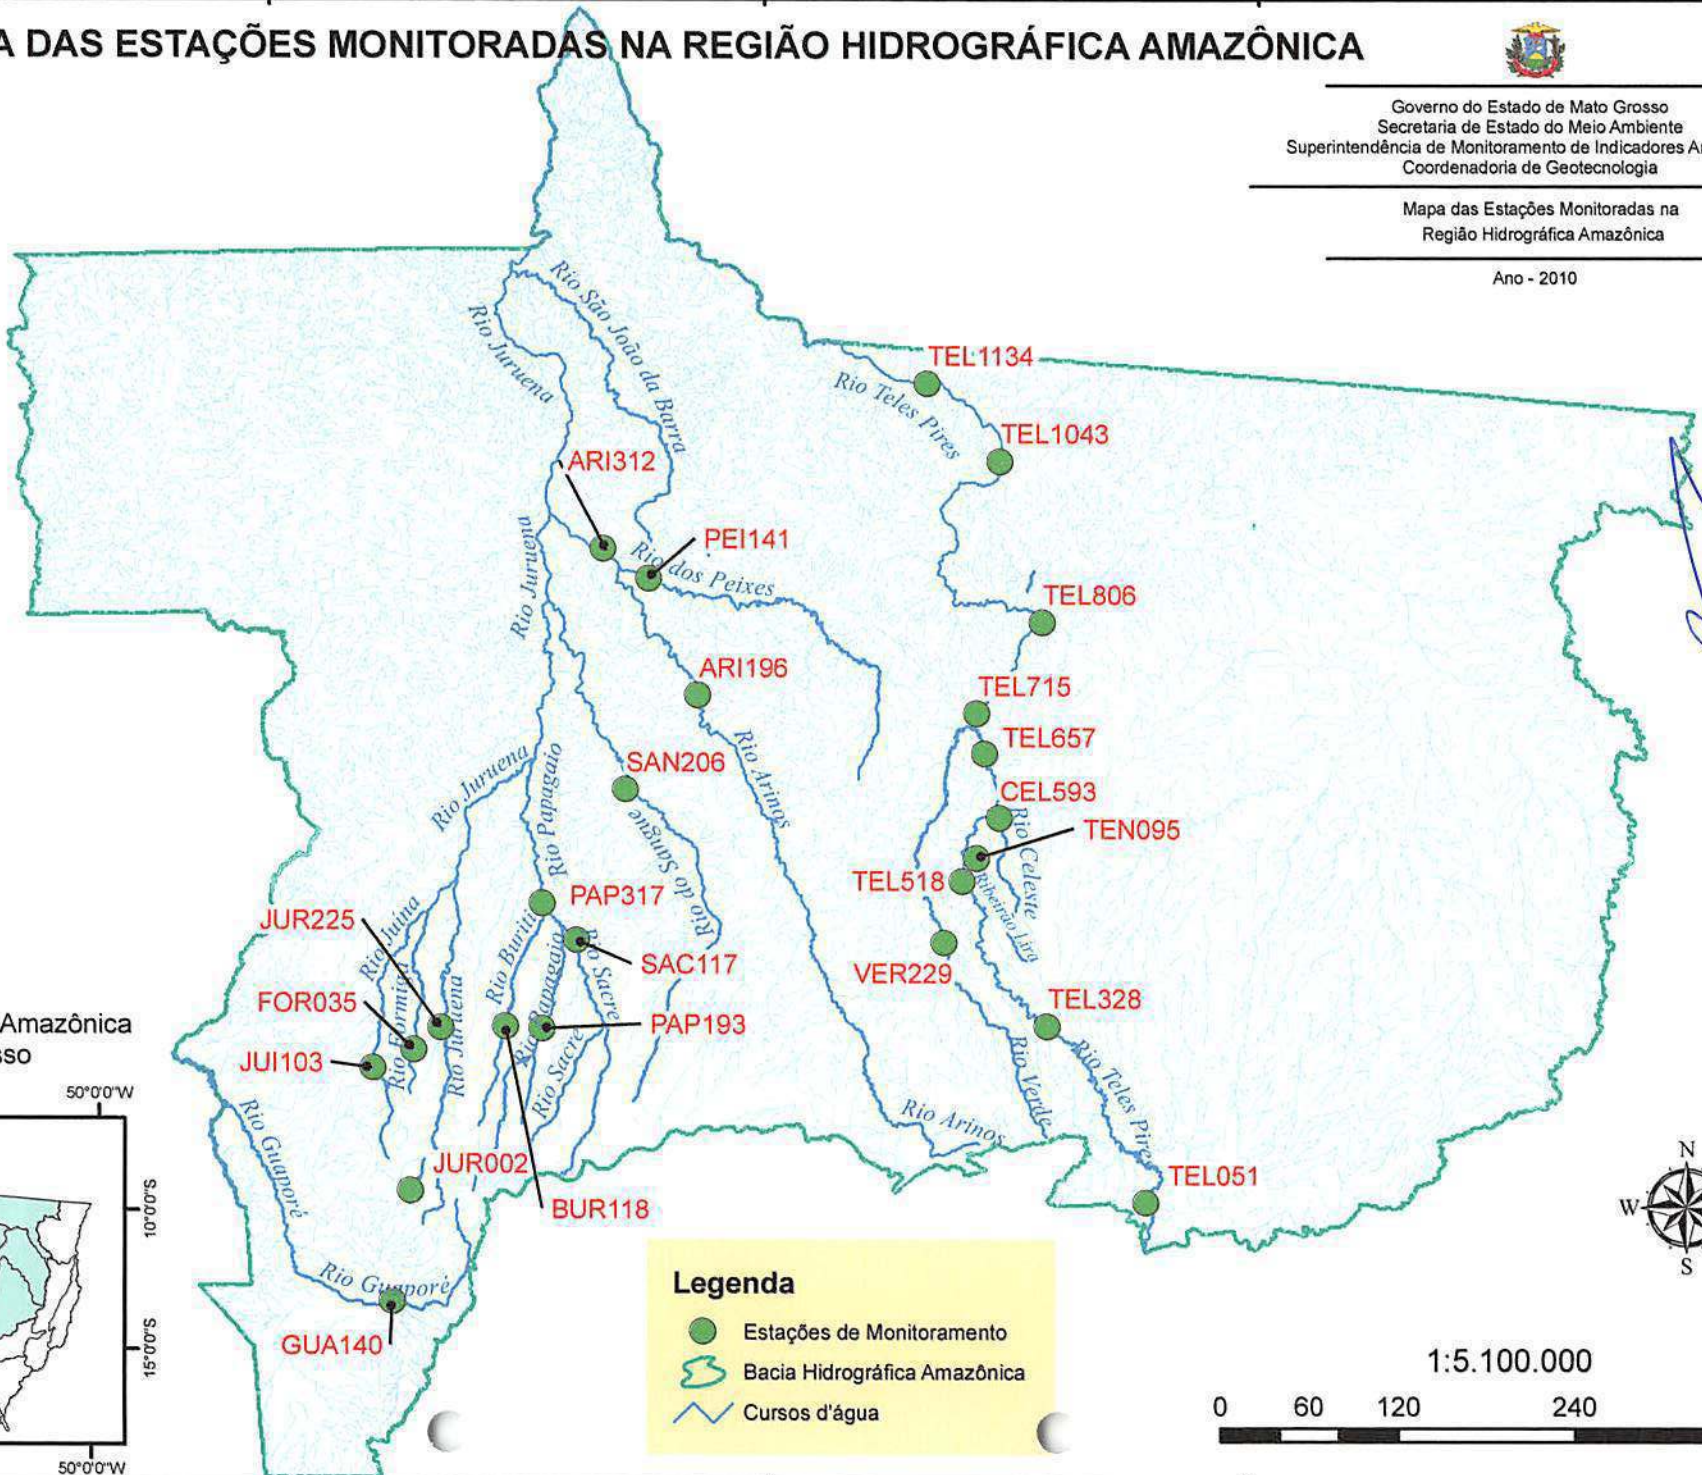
A DAS ESTAÇÕES MONITORADAS NA REGIÃO HIDROGRÁFICA AMAZÔNICA

Governo do Estado de Mato Grosso
Secretaria de Estado do Meio Ambiente
Superintendência de Monitoramento de Indicadores A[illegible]
Coordenadoria de Geotecnologia

Mapa das Estações Monitoradas na Região Hidrográfica Amazônica

Ano - 2010

Rio São João da Barra
Rio Juruena
Rio Teles Pires
TEL1134
TEL1043
ARI312
PEI141
Rio dos Peixes
Rio Juruena
TEL806
ARI196
TEL715
TEL657
Rio Arinos
SAN206
Rio Juruena
Rio Papagaio
Rio do Sangue
CEL593
TEN095
Rio Celeste
Ribeirão Lira
TEL518
PAP317
JUR225
Rio Juína
SAC117
Rio Buriti
Rio Papagaio
Rio Sacre
VER229
TEL328
FOR035
Rio Formiga
Rio Juruena
PAP193
Amazônica
sso
JUI103
Rio Sacre
Rio Verde
Rio Teles Pires
Rio Arinos
50°0'0"W
Rio Guaporé
JUR002
10°0'0"S
BUR118
TEL051
N
W
S
Rio Guaporé
GUA140
15°0'0"S
50°0'0"W

Legenda
Estações de Monitoramento
Bacia Hidrográfica Amazônica
Cursos d'água

1:5.100.000
0 60 120 240